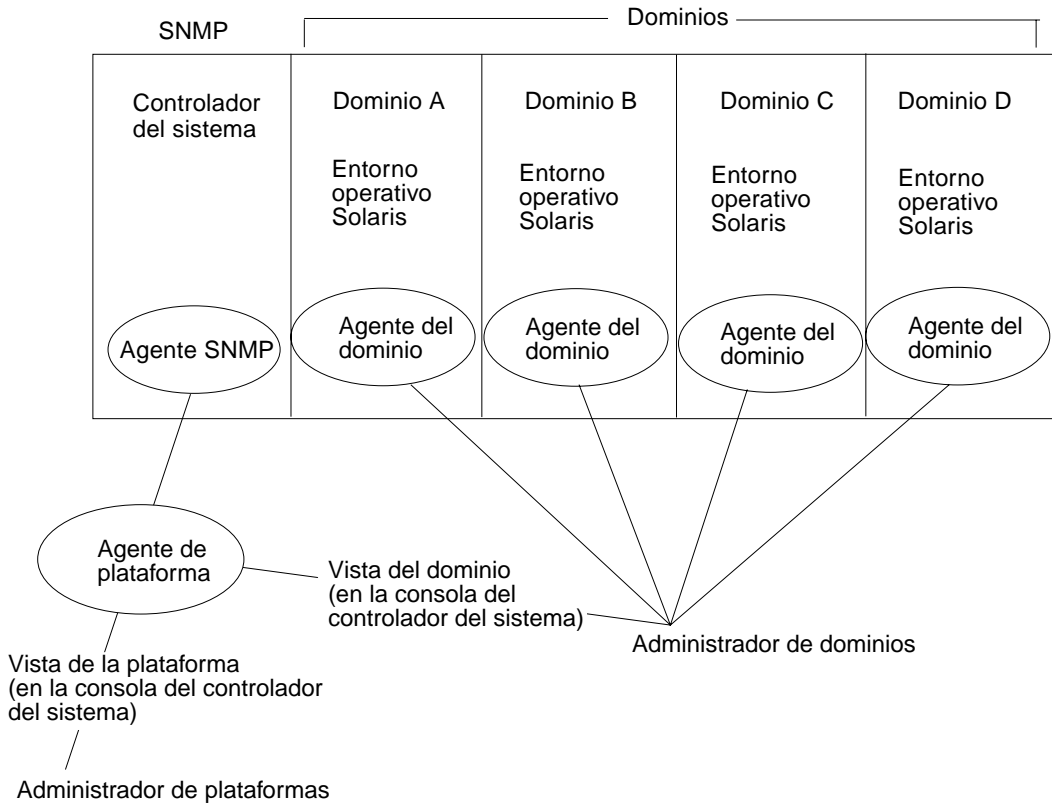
SNMP

Dominios

Controlador del sistema

Agente SNMP

Dominio A

Entorno operativo Solaris

Agente del dominio

Dominio B

Entorno operativo Solaris

Agente del dominio

Dominio C

Entorno operativo Solaris

Agente del dominio

Dominio D

Entorno operativo Solaris

Agente del dominio

Agente de plataforma

Vista del dominio (en la consola del controlador del sistema)

Administrador de dominios

Vista de la plataforma (en la consola del controlador del sistema)

Administrador de plataformas